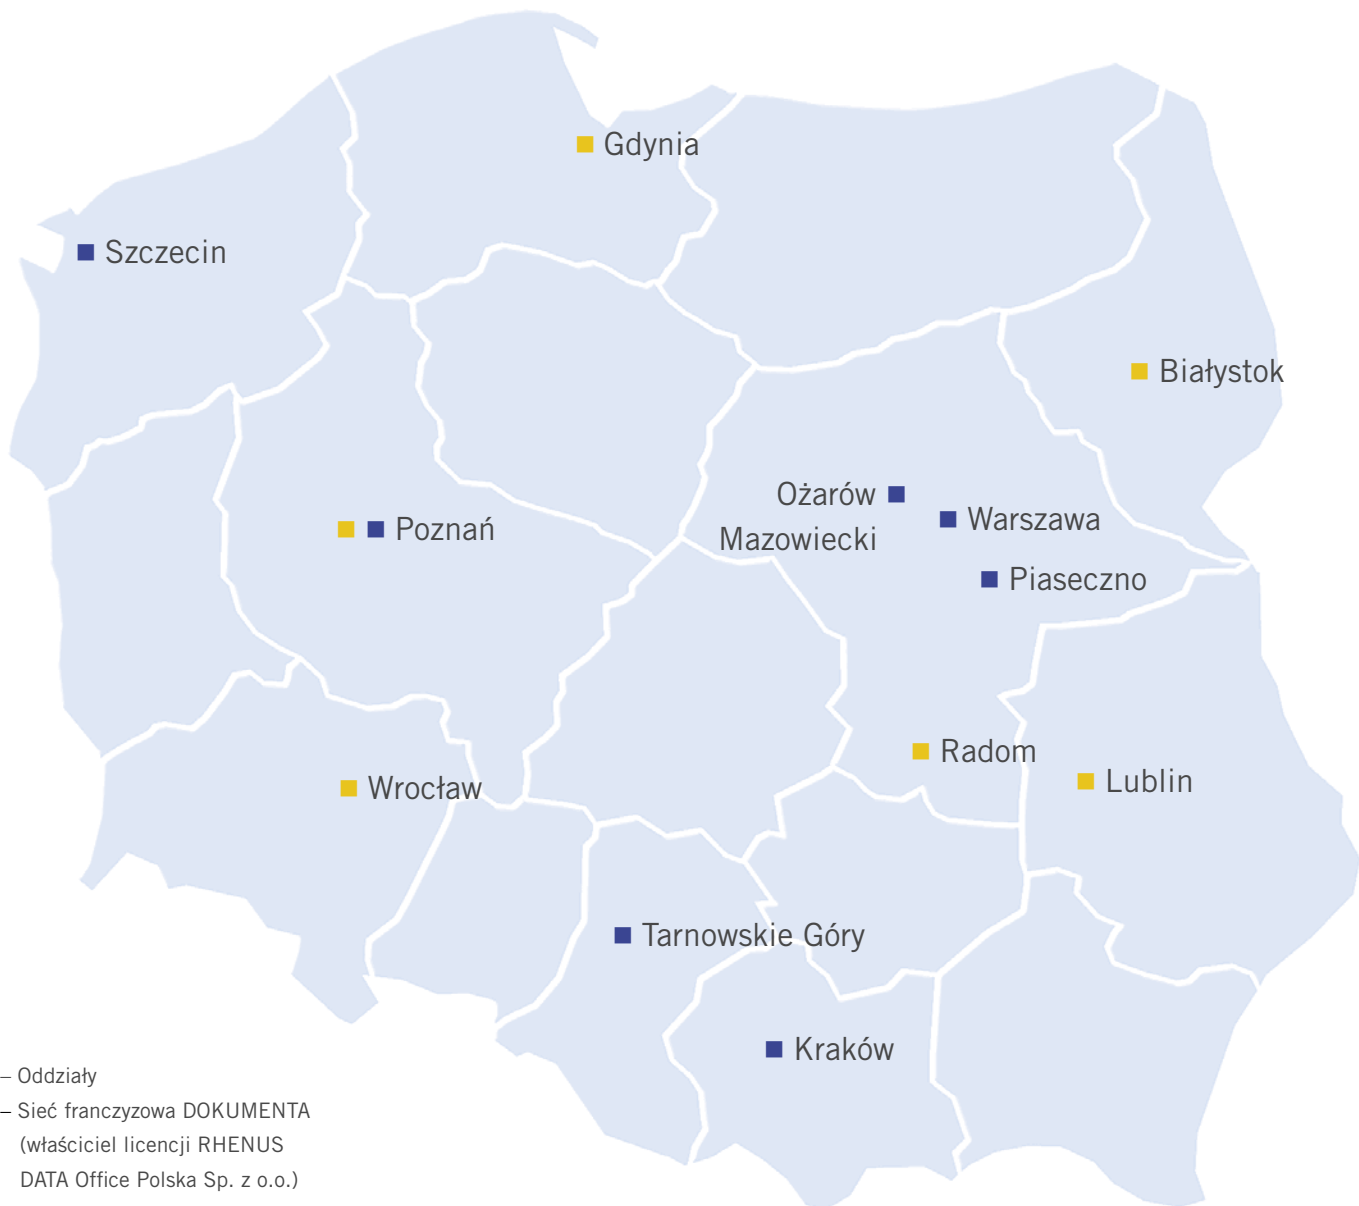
Gdynia

Szczecin

Białystok

Ożarów Mazowiecki

Warszawa

Piaseczno

Poznań

Radom

Lublin

Wrocław

Tarnowskie Góry

Kraków

– Oddziały

– Sieć franczyzowa DOKUMENTA (właściciel licencji RHENUS DATA Office Polska Sp. z o.o.)